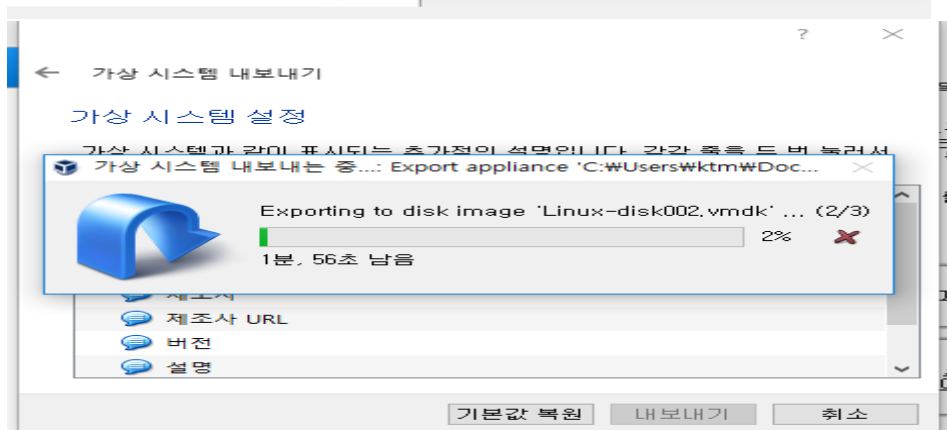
?

가상 시스템 내보내기

가상 시스템 설정

가상 시스템과 같이 표시되는 추가적인 설명입니다. 각각 항목을 두 번 눌러서

가상 시스템 내보내는 중...: Export appliance 'C:₩Users₩ktm₩Doc...

Exporting to disk image 'Linux-disk002.vmdk' ... (2/3)

2%

1분, 56초 남음

제조사

제조사 URL

버전

설명

기본값 복원

내보내기

취소